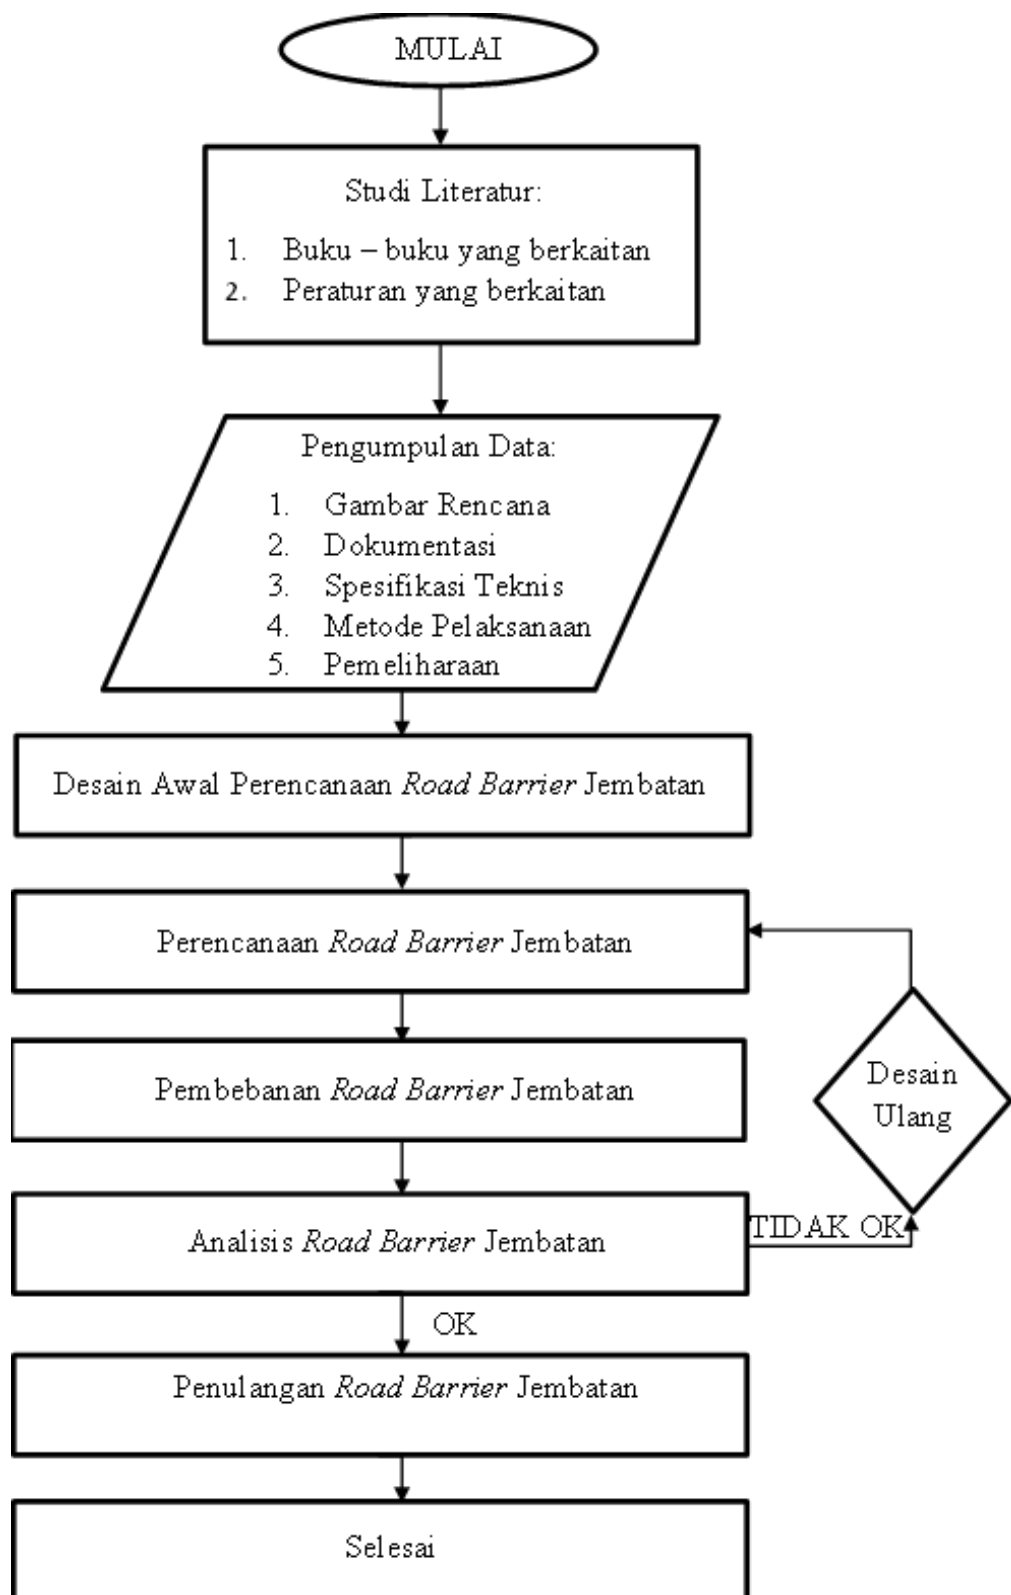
MULAI

Studi Literatur:

1. Buku – buku yang berkaitan
2. Peraturan yang berkaitan

Pengumpulan Data:

1. Gambar Rencana
2. Dokumentasi
3. Spesifikasi Teknis
4. Metode Pelaksanaan
5. Pemeliharaan

Desain Awal Perencanaan *Road Barrier* Jembatan

Perencanaan *Road Barrier* Jembatan

Pembebanan *Road Barrier* Jembatan

Desain Ulang

Analisis *Road Barrier* Jembatan

TIDAK OK

OK

Penulangan *Road Barrier* Jembatan

Selesai